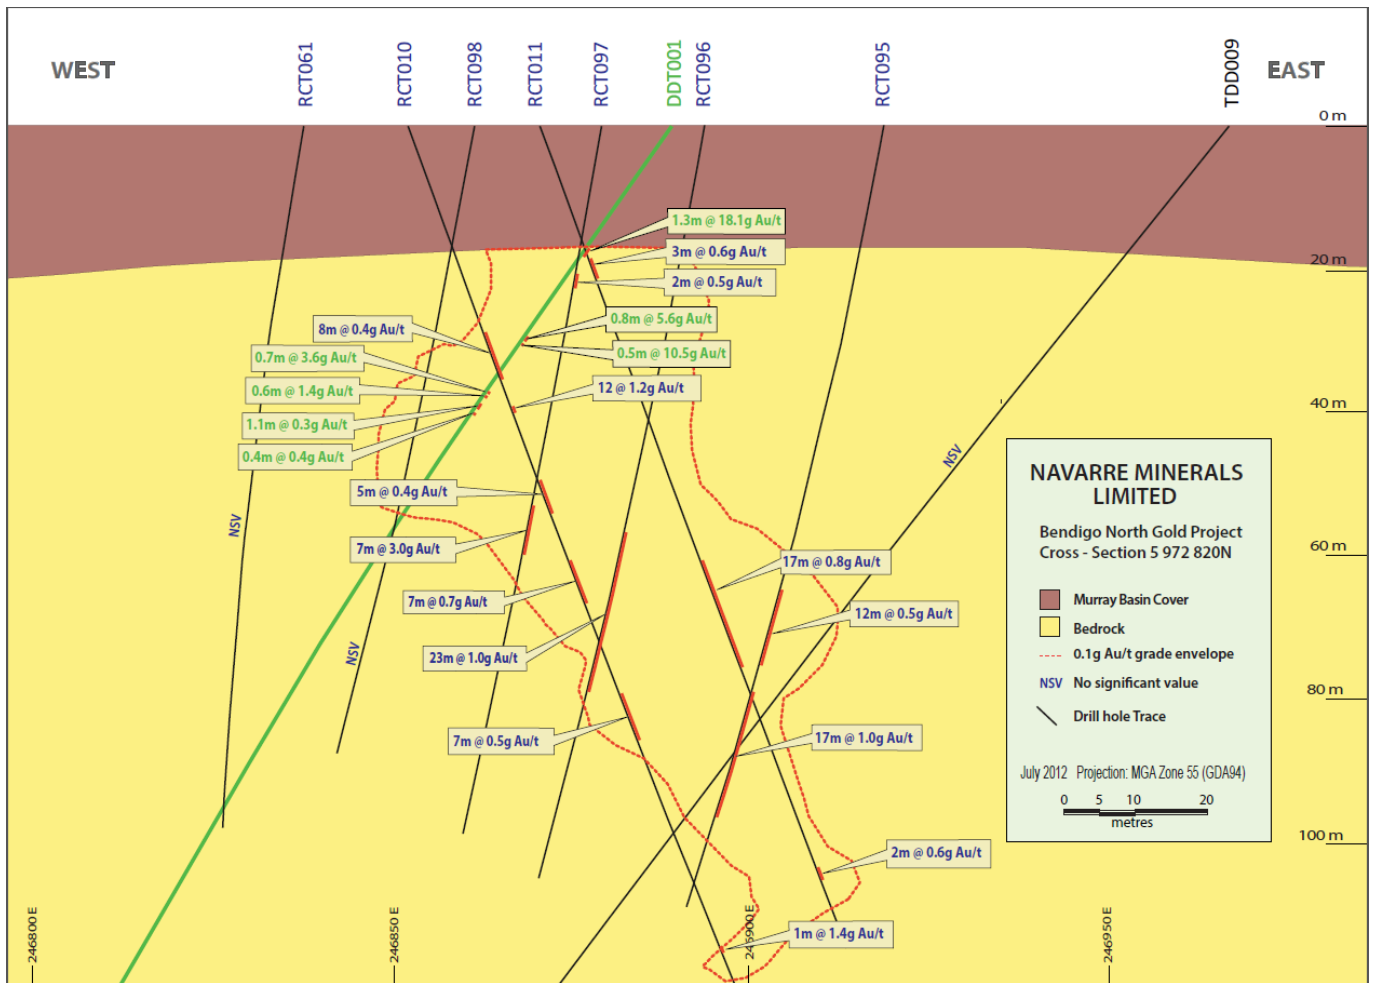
WEST

RCT061
RCT010
RCT098
RCT011
RCT097
DDT001
RCT096
RCT095
TDD009

EAST

0 m
20 m
40 m
60 m
80 m
100 m

1.3m @ 18.1g Au/t
3m @ 0.6g Au/t
2m @ 0.5g Au/t
0.8m @ 5.6g Au/t
0.5m @ 10.5g Au/t
12 @ 1.2g Au/t
8m @ 0.4g Au/t
0.7m @ 3.6g Au/t
0.6m @ 1.4g Au/t
1.1m @ 0.3g Au/t
0.4m @ 0.4g Au/t
5m @ 0.4g Au/t
7m @ 3.0g Au/t
7m @ 0.7g Au/t
23m @ 1.0g Au/t
7m @ 0.5g Au/t
17m @ 0.8g Au/t
12m @ 0.5g Au/t
17m @ 1.0g Au/t
2m @ 0.6g Au/t
1m @ 1.4g Au/t

NSV
NSV
NSV

NAVARRE MINERALS LIMITED

Bendigo North Gold Project
Cross - Section 5 972 820N

Murray Basin Cover
Bedrock
0.1g Au/t grade envelope
NSV No significant value
Drill hole Trace

July 2012 Projection: MGA Zone 55 (GDA94)

0 5 10 20
metres

246800E
246850E
246900E
246950E